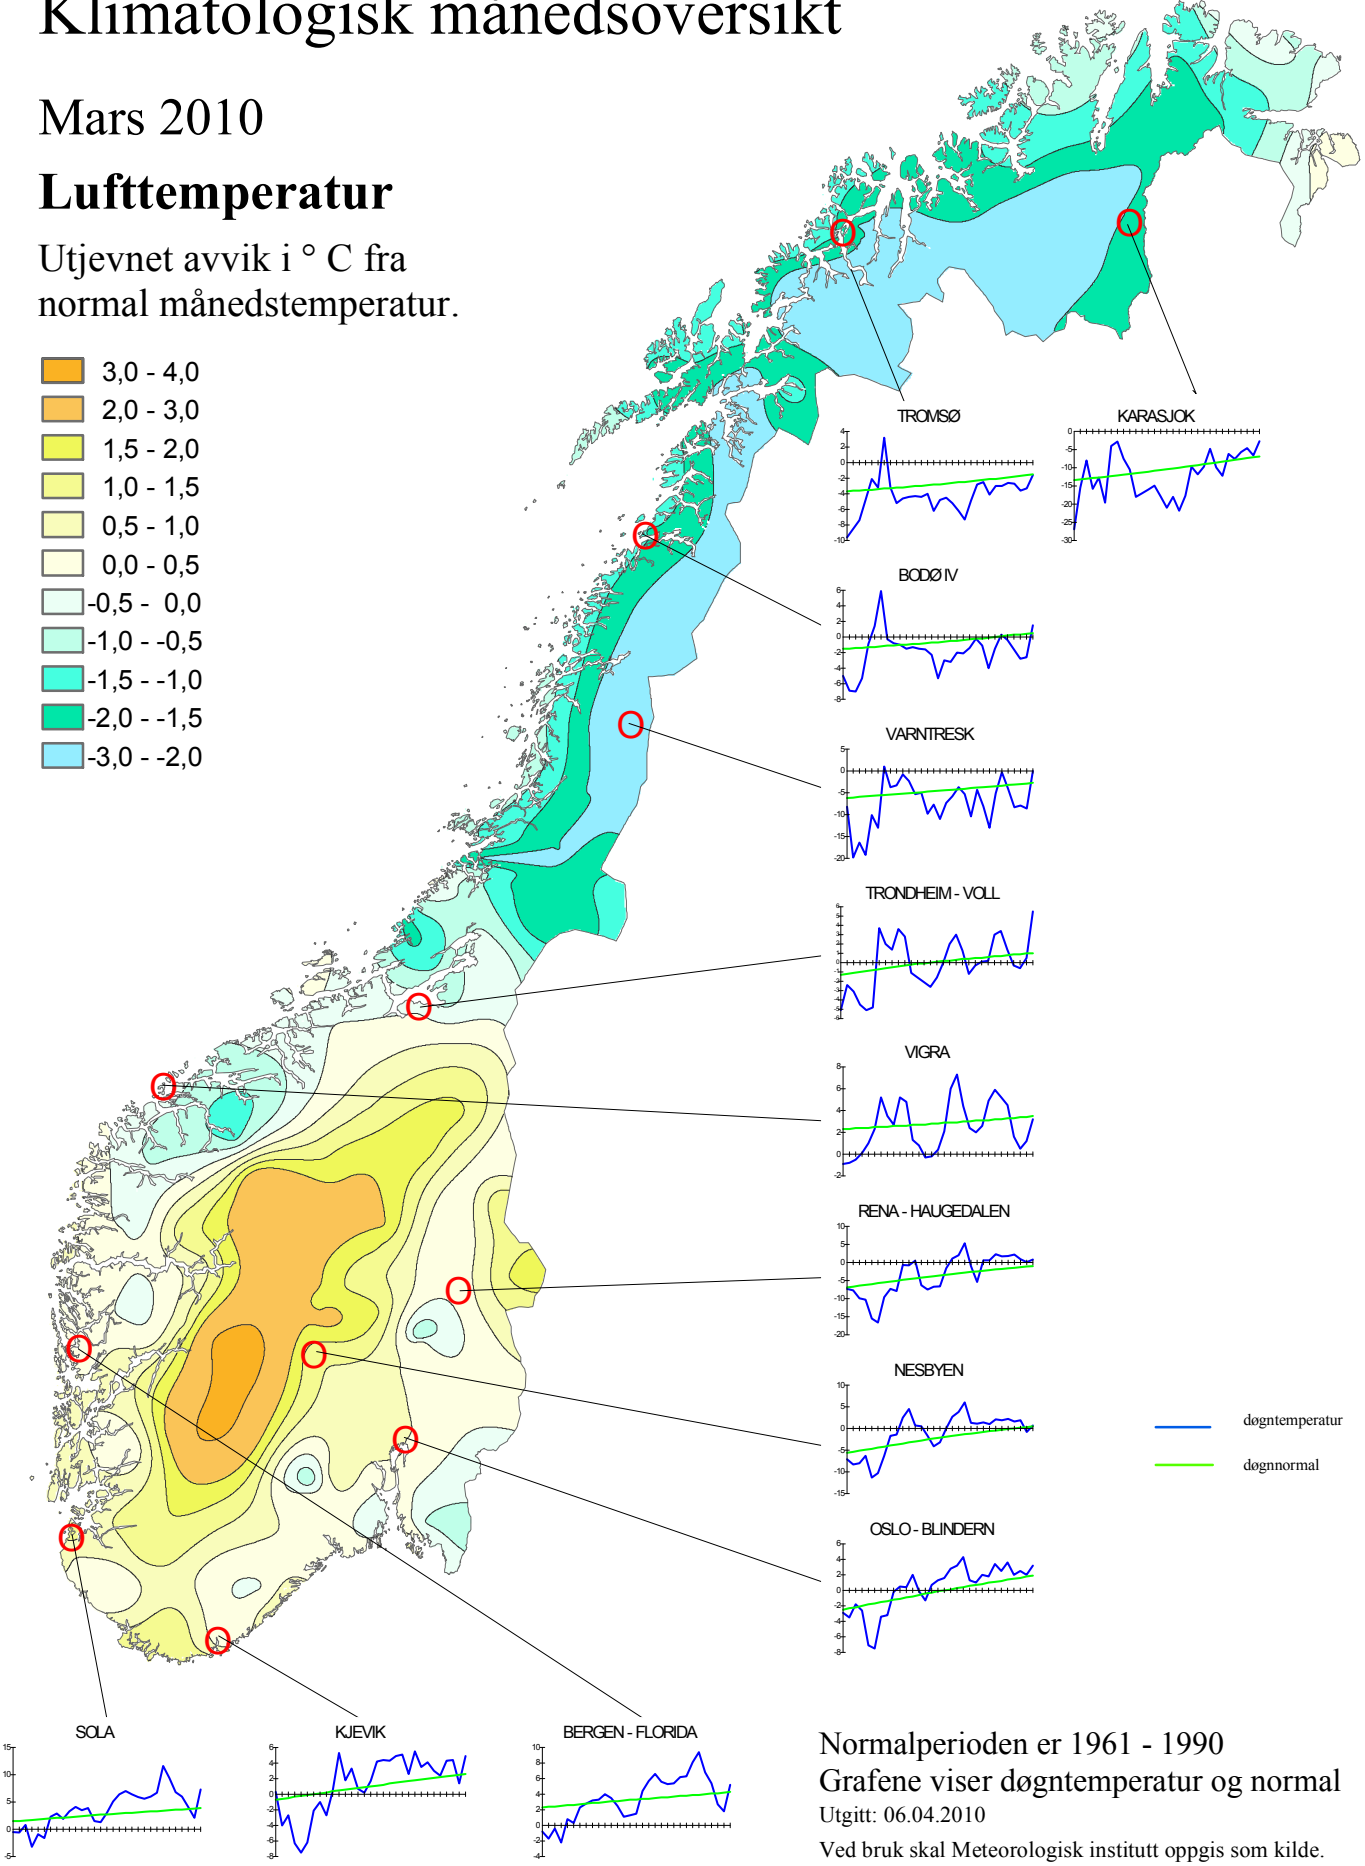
Klimatologisk månedsoversikt

Mars 2010

Lufttemperatur

Utjevnet avvik i ° C fra normal månedstemperatur.

3,0 - 4,0
2,0 - 3,0
1,5 - 2,0
1,0 - 1,5
0,5 - 1,0
0,0 - 0,5
-0,5 - 0,0
-1,0 - -0,5
-1,5 - -1,0
-2,0 - -1,5
-3,0 - -2,0

TROMSØ
KARASJOK
BODØ IV
VARNTRESK
TRONDHEIM - VOLL
VIGRA
RENA - HAUGEDALEN
NESBYEN
OSLO - BLINDERN
SOLA
KJEVIK
BERGEN - FLORIDA

døgntemperatur
døgnnormal

Normalperioden er 1961 - 1990
Grafene viser døgntemperatur og normal
Utgitt: 06.04.2010
Ved bruk skal Meteorologisk institutt oppgis som kilde.